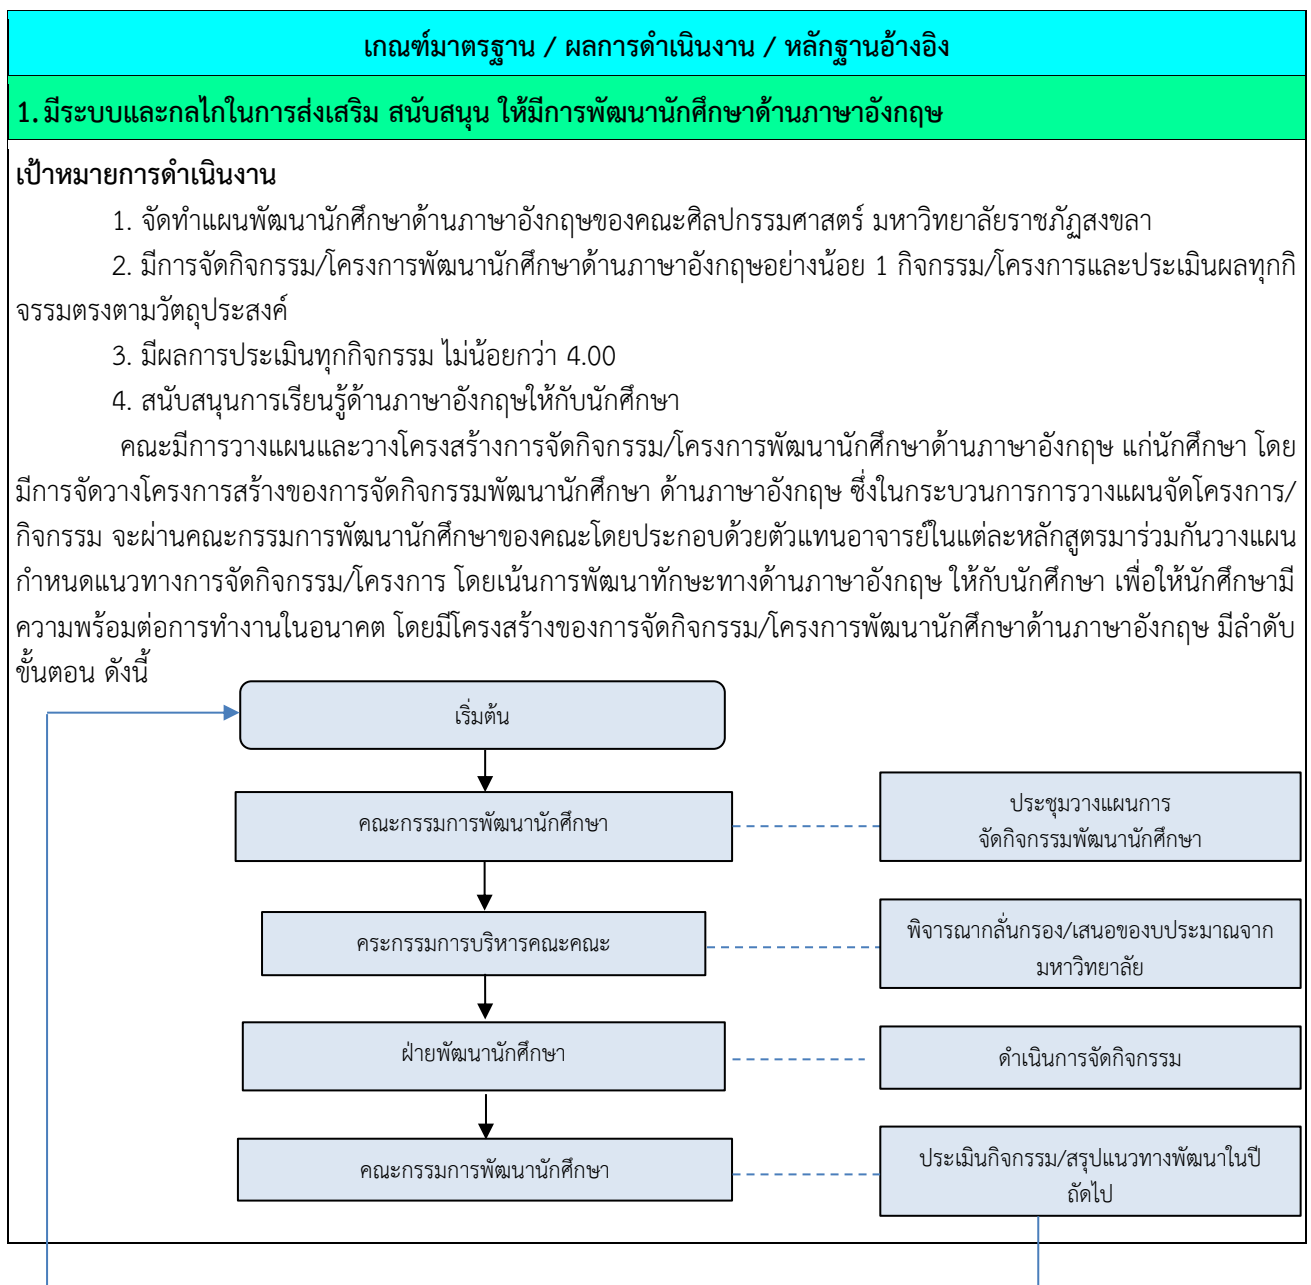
เกณฑ์มาตรฐาน / ผลการดำเนินงาน / หลักฐานอ้างอิง

1. มีระบบและกลไกในการส่งเสริม สนับสนุน ให้มีการพัฒนานักศึกษาด้านภาษาอังกฤษ

เป้าหมายการดำเนินงาน

1. จัดทำแผนพัฒนานักศึกษาด้านภาษาอังกฤษของคณะศิลปกรรมศาสตร์ มหาวิทยาลัยราชภัฏสงขลา

2. มีการจัดกิจกรรม/โครงการพัฒนานักศึกษาด้านภาษาอังกฤษอย่างน้อย 1 กิจกรรม/โครงการและประเมินผลทุกกิจรรมตรงตามวัตถุประสงค์

3. มีผลการประเมินทุกกิจกรรม ไม่น้อยกว่า 4.00

4. สนับสนุนการเรียนรู้ด้านภาษาอังกฤษให้กับนักศึกษา

คณะมีการวางแผนและวางโครงสร้างการจัดกิจกรรม/โครงการพัฒนานักศึกษาด้านภาษาอังกฤษ แก่นักศึกษา โดยมีการจัดวางโครงการสร้างของการจัดกิจกรรมพัฒนานักศึกษา ด้านภาษาอังกฤษ ซึ่งในกระบวนการการวางแผนจัดโครงการ/กิจกรรม จะผ่านคณะกรรมการพัฒนานักศึกษาของคณะโดยประกอบด้วยตัวแทนอาจารย์ในแต่ละหลักสูตรมาร่วมกันวางแผนกำหนดแนวทางการจัดกิจกรรม/โครงการ โดยเน้นการพัฒนาทักษะทางด้านภาษาอังกฤษ ให้กับนักศึกษา เพื่อให้นักศึกษามีความพร้อมต่อการทำงานในอนาคต โดยมีโครงสร้างของการจัดกิจกรรม/โครงการพัฒนานักศึกษาด้านภาษาอังกฤษ มีลำดับขั้นตอน ดังนี้

เริ่มต้น

คณะกรรมการพัฒนานักศึกษา

ประชุมวางแผนการจัดกิจกรรมพัฒนานักศึกษา

คระกรรมการบริหารคณะคณะ

พิจารณากลั่นกรอง/เสนอของบประมาณจากมหาวิทยาลัย

ฝ่ายพัฒนานักศึกษา

ดำเนินการจัดกิจกรรม

คณะกรรมการพัฒนานักศึกษา

ประเมินกิจกรรม/สรุปแนวทางพัฒนาในปีถัดไป